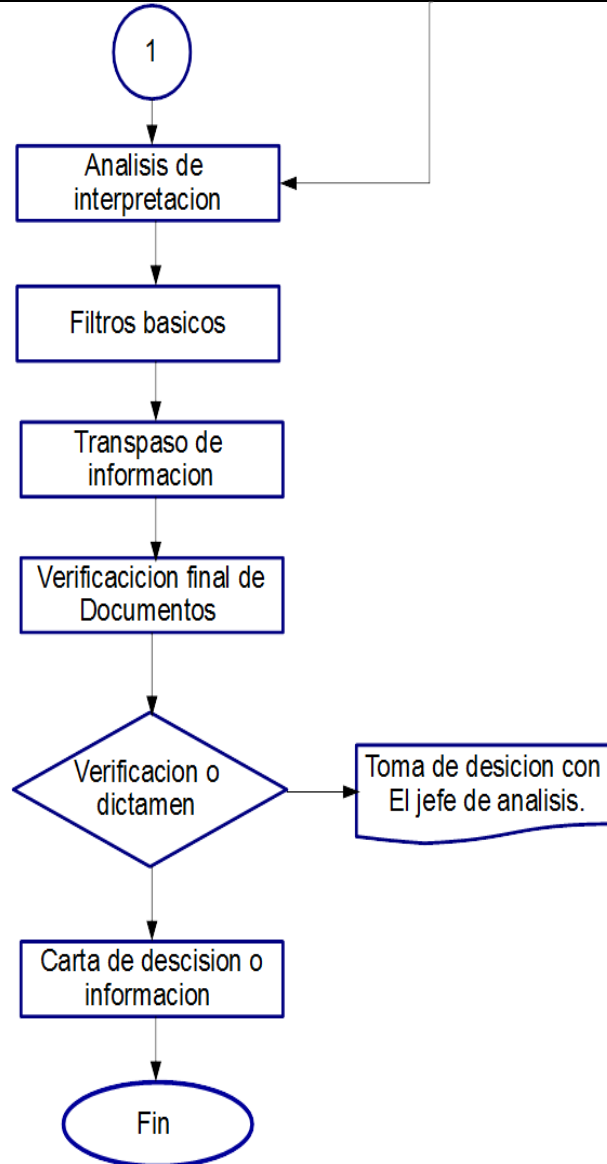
1

Analisis de interpretacion

Filtros basicos

Transpaso de informacion

Verificacicion final de Documentos

Verificacion o dictamen

Toma de desicion con El jefe de analisis.

Carta de descsision o informacion

Fin